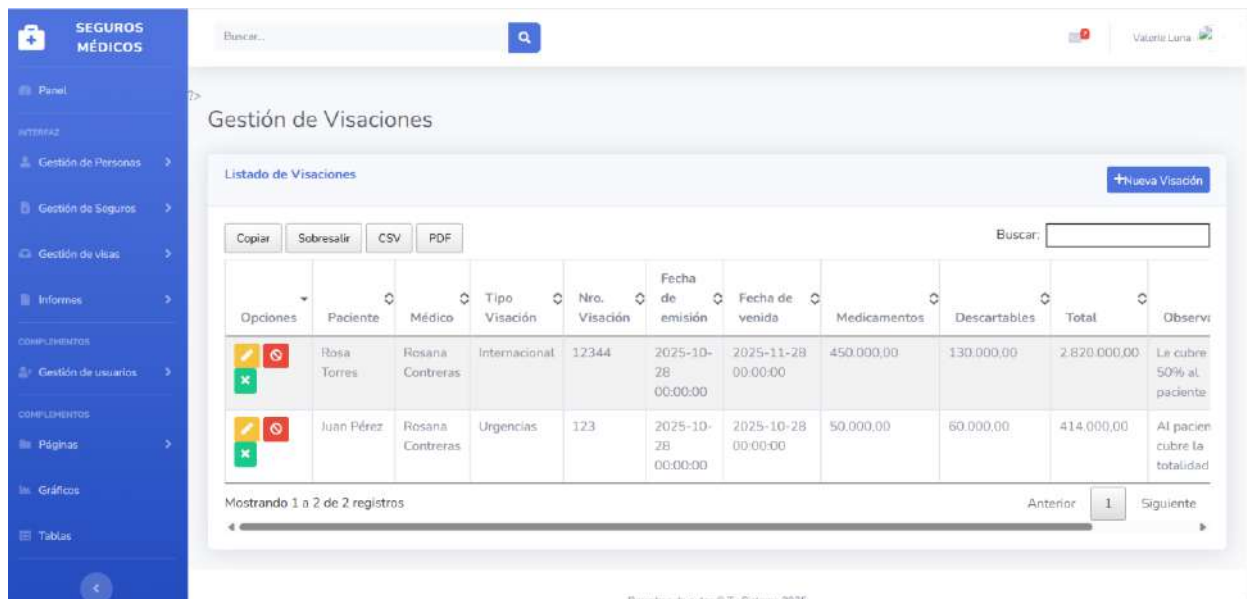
SEGUROS MÉDICOS

Panel

INTERFAZ

Gestión de Personas

Gestión de Seguros

Gestión de visas

Informes

COMPLEMENTOS

Gestión de usuarios

COMPLEMENTOS

Páginas

Gráficos

Tablas

Buscar...

Valeria Luna

?>

Gestión de Visaciones

Listado de Visaciones

+Nueva Visación

Copiar | Sobresalir | CSV | PDF

Buscar:

| Opciones | Paciente | Médico | Tipo Visación | Nro. Visación | Fecha de emisión | Fecha de venida | Medicamentos | Descartables | Total | Observ |
|---|---|---|---|---|---|---|---|---|---|---|
| | Rosa Torres | Rosana Contreras | Internacional | 12344 | 2025-10-28 00:00:00 | 2025-11-28 00:00:00 | 450.000,00 | 130.000,00 | 2.820.000,00 | Le cubre 50% al paciente |
| | Juan Pérez | Rosana Contreras | Urgencias | 123 | 2025-10-28 00:00:00 | 2025-10-28 00:00:00 | 50.000,00 | 60.000,00 | 414.000,00 | Al pacien cubre la totalidad |

Mostrando 1 a 2 de 2 registros

Anterior 1 Siguiente

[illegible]